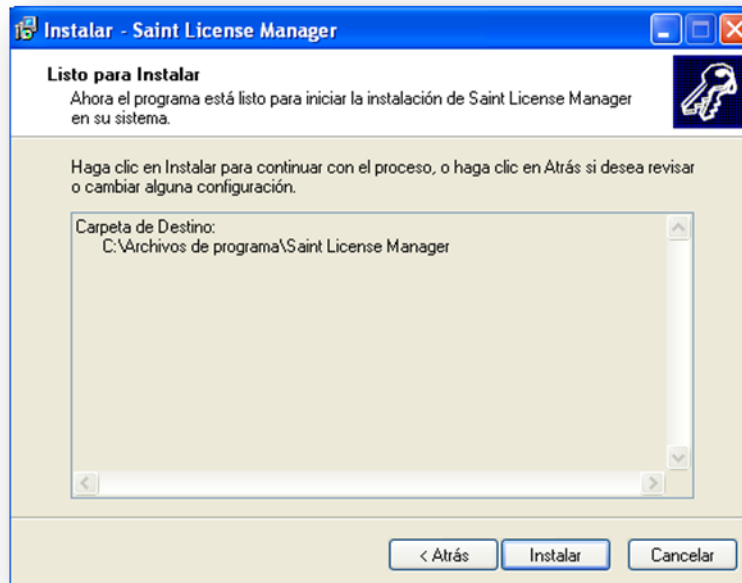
Instalar - Saint License Manager

Listo para Instalar
Ahora el programa está listo para iniciar la instalación de Saint License Manager en su sistema.

Haga clic en Instalar para continuar con el proceso, o haga clic en Atrás si desea revisar o cambiar alguna configuración.

Carpeta de Destino:
C:\Archivos de programa\Saint License Manager

< Atrás
Instalar
Cancelar